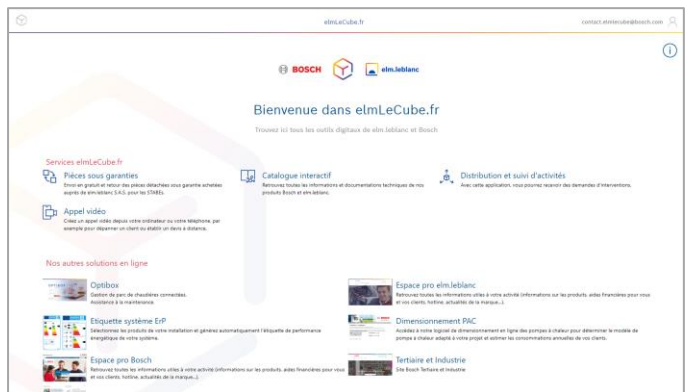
elmLeCube.fr

contact.elmlecube@bosch.com

BOSCH

elm.leblanc

Bienvenue dans elmLeCube.fr

Trouvez ici tous les outils digitaux de elm.leblanc et Bosch

Services elmLeCube.fr

Pièces sous garanties
Envoi en gratuit et retour des pièces détachées sous garantie achetées auprès de elm.leblanc S.A.S. pour les STABEL.

Catalogue interactif
Retrouvez toutes les informations et documentations techniques de nos produits Bosch et elm.leblanc.

Distribution et suivi d'activités
Avec cette application, vous pourrez recevoir des demandes d'interventions.

Appel vidéo
Créez un appel vidéo depuis votre ordinateur ou votre téléphone, par exemple pour dépanner un client ou établir un devis à distance.

Nos autres solutions en ligne

Optibox
Gestion de parc de chaudières connectées. Assistance à la maintenance.

Espace pro elm.leblanc
Retrouvez toutes les informations utiles à votre activité (informations sur les produits, aides financières pour vous et vos clients, hotline, actualités de la marque...)

Etiquette système ErP
Sélectionnez les produits de votre installation et générez automatiquement l'étiquette de performance énergétique de votre système.

Dimensionnement PAC
Accédez à notre logiciel de dimensionnement en ligne des pompes à chaleur pour déterminer le modèle de pompe à chaleur adapté à votre projet et estimer les consommations annuelles de vos clients.

Espace pro Bosch
Retrouvez toutes les informations utiles à votre activité (informations sur les produits, aides financières pour vous et vos clients, hotline, actualités de la marque...)

Tertiaire et Industrie
Site Bosch Tertiaire et Industrie